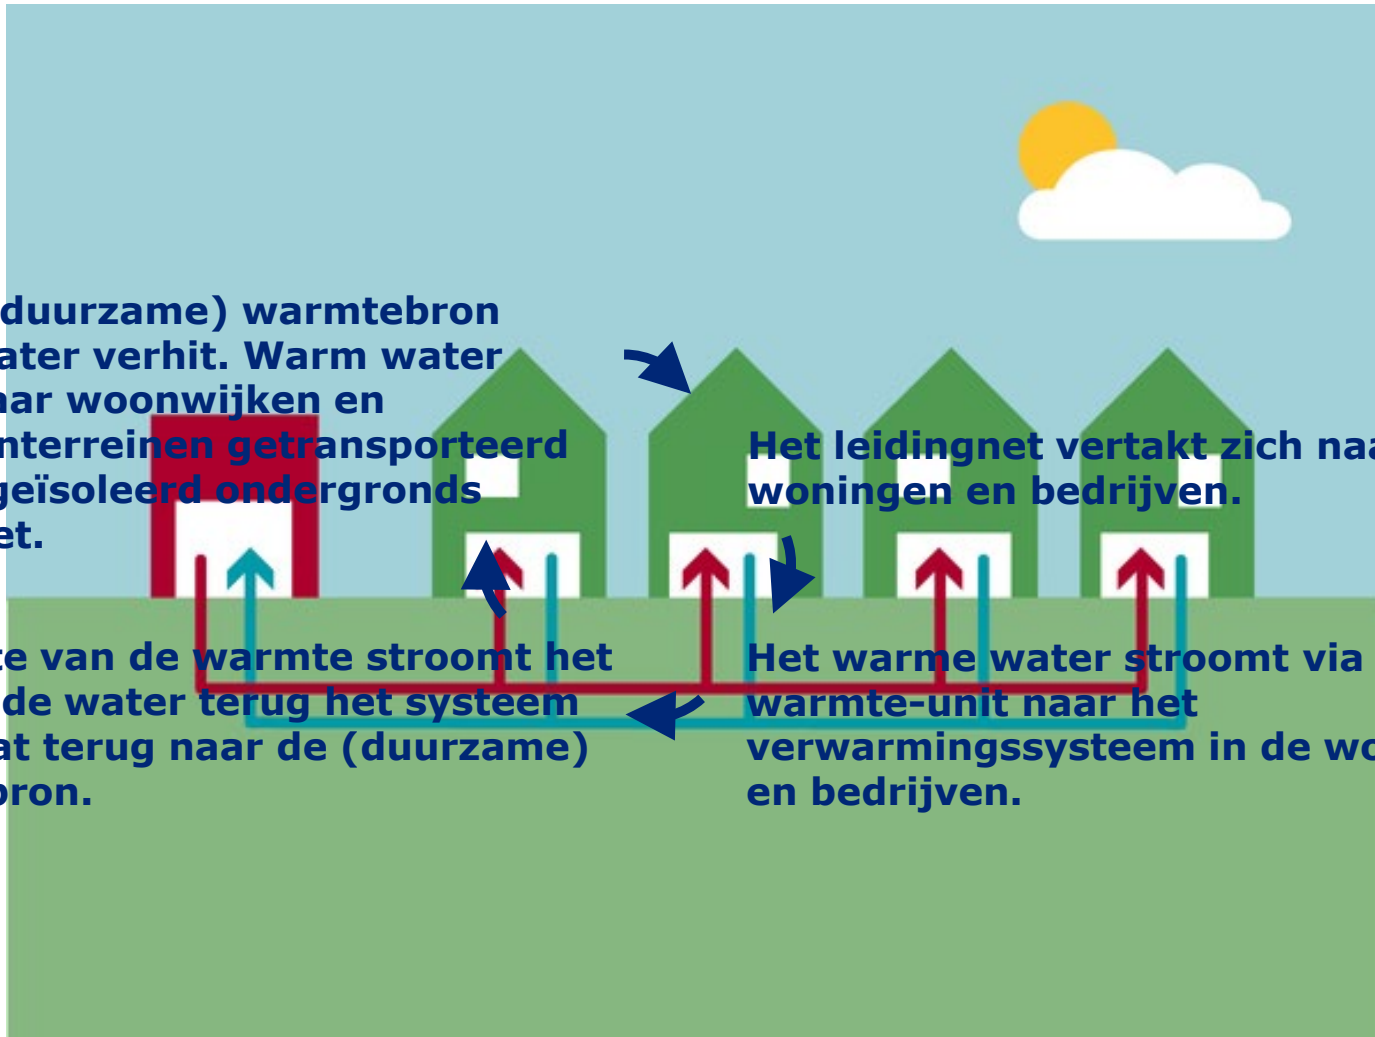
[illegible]duurzame) warmtebron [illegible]ater verhit. Warm water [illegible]ar woonwijken en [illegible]nterreinen getransporteerd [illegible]geïsoleerd ondergronds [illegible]et.

Het leidingnet vertakt zich naa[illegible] woningen en bedrijven.

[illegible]e van de warmte stroomt het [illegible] de water terug het systeem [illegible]at terug naar de (duurzame) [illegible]ron.

Het warme water stroomt via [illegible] warmte-unit naar het verwarmingssysteem in de wo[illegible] en bedrijven.